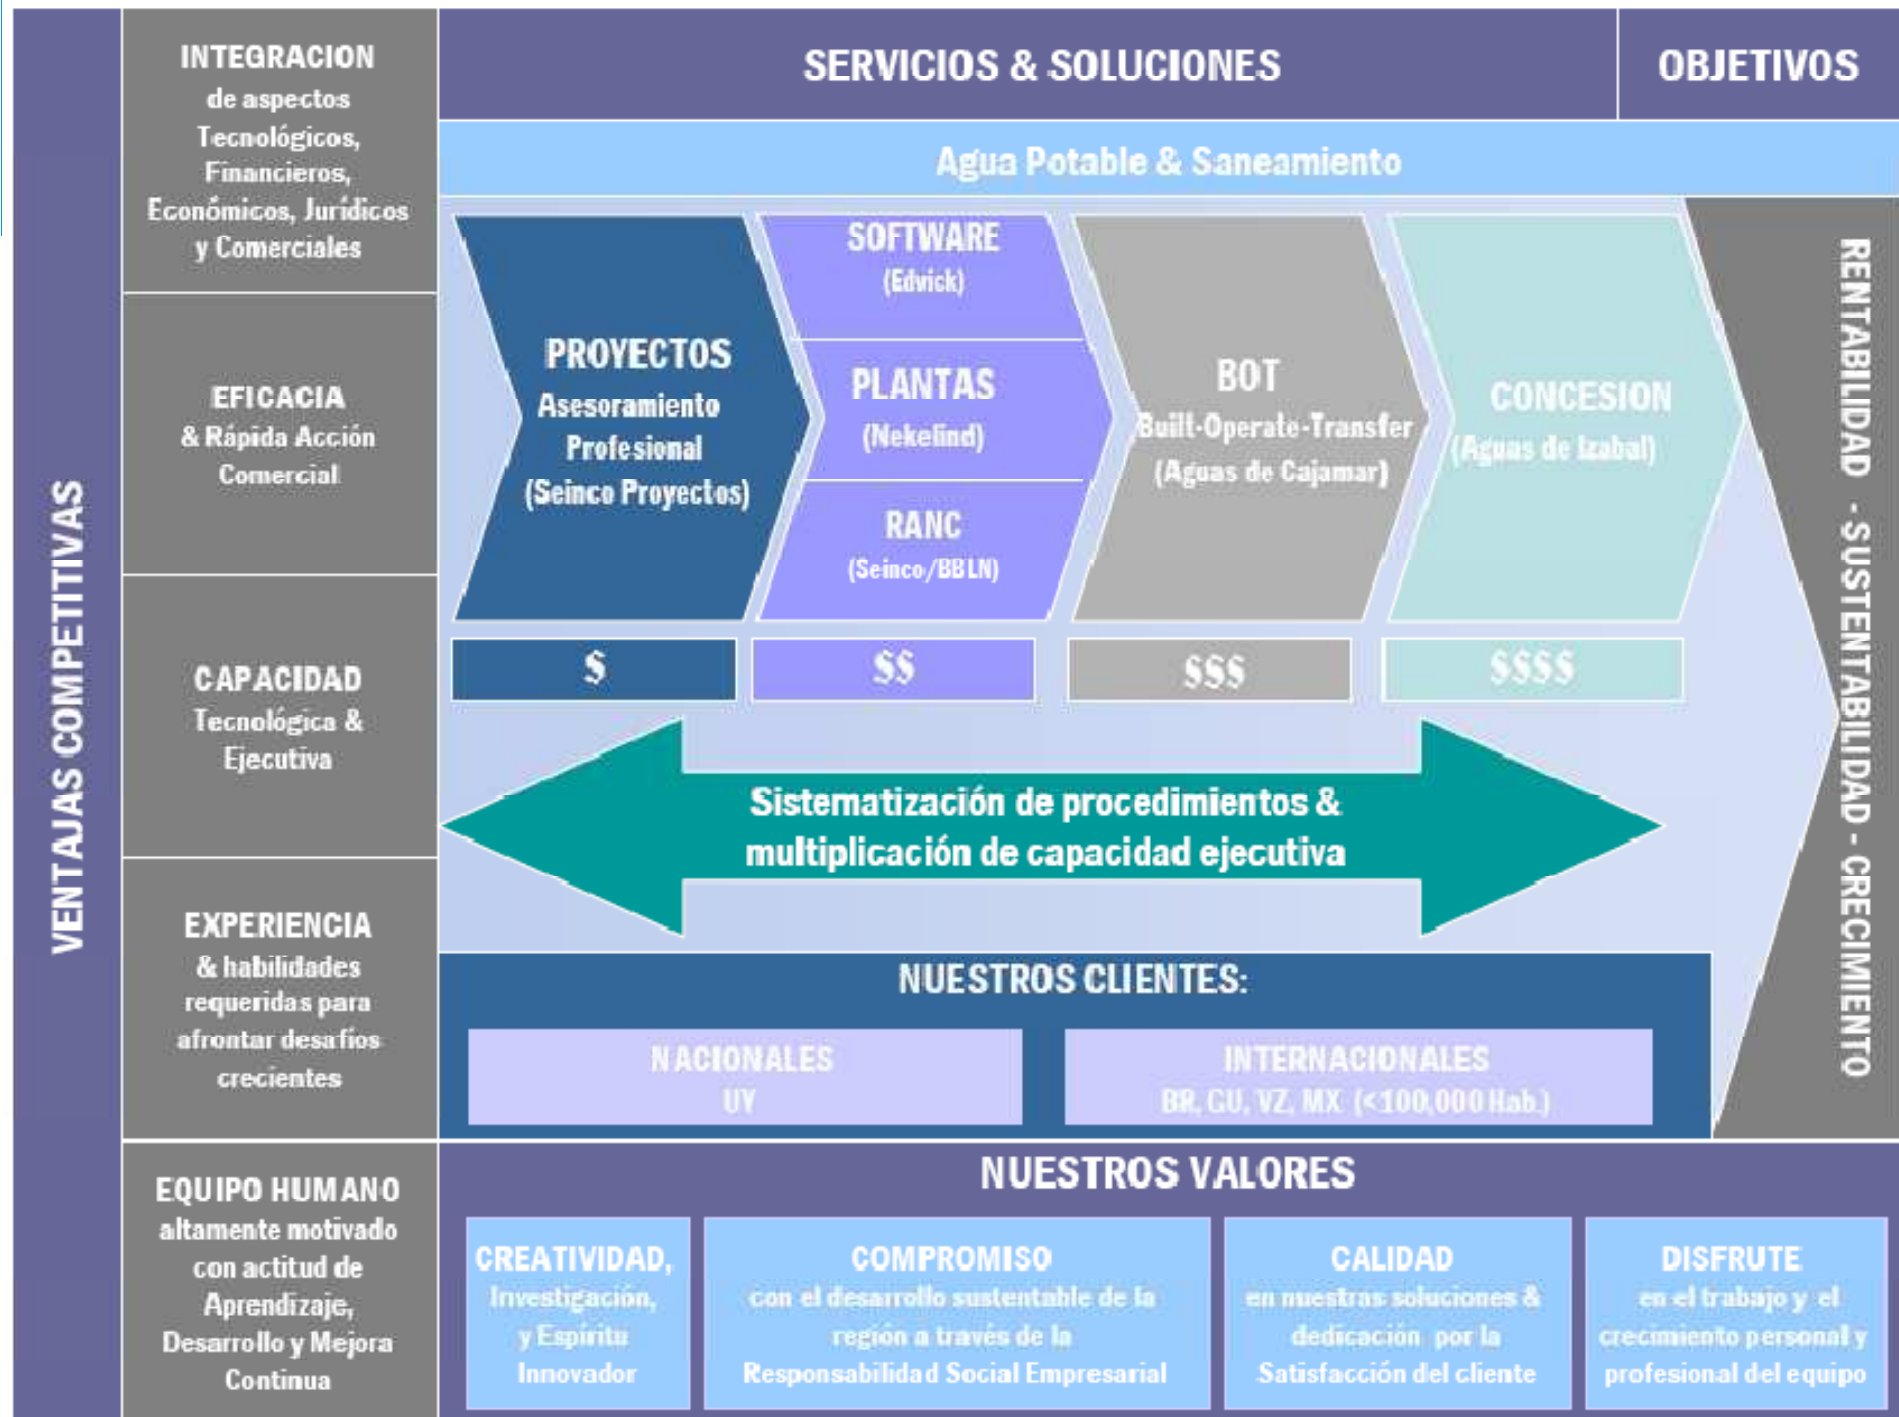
VENTAJAS COMPETITIVAS

INTEGRACION de aspectos Tecnológicos, Financieros, Económicos, Jurídicos y Comerciales

EFICACIA & Rápida Acción Comercial

CAPACIDAD Tecnológica & Ejecutiva

EXPERIENCIA & habilidades requeridas para afrontar desafíos crecientes

EQUIPO HUMANO altamente motivado con actitud de Aprendizaje, Desarrollo y Mejora Continua

SERVICIOS & SOLUCIONES

OBJETIVOS

Agua Potable & Saneamiento

PROYECTOS Asesoramiento Profesional (Seinco Proyectos)

SOFTWARE (Edvick)

PLANTAS (Nekelind)

RANC (Seinco/BBLN)

BOT Built-Operate-Transfer (Aguas de Cajamar)

CONCESION (Aguas de Izabal)

$

$$

$$$

$$$$

Sistematización de procedimientos & multiplicación de capacidad ejecutiva

RENTABILIDAD - SUSTENTABILIDAD - CRECIMIENTO

NUESTROS CLIENTES:

NACIONALES
UY

INTERNACIONALES
BR, GU, VZ, MX (<100,000 Hab.)

NUESTROS VALORES

CREATIVIDAD, Investigación, y Espíritu Innovador

COMPROMISO con el desarrollo sustentable de la región a través de la Responsabilidad Social Empresarial

CALIDAD en nuestras soluciones & dedicación por la Satisfacción del cliente

DISFRUTE en el trabajo y el crecimiento personal y profesional del equipo